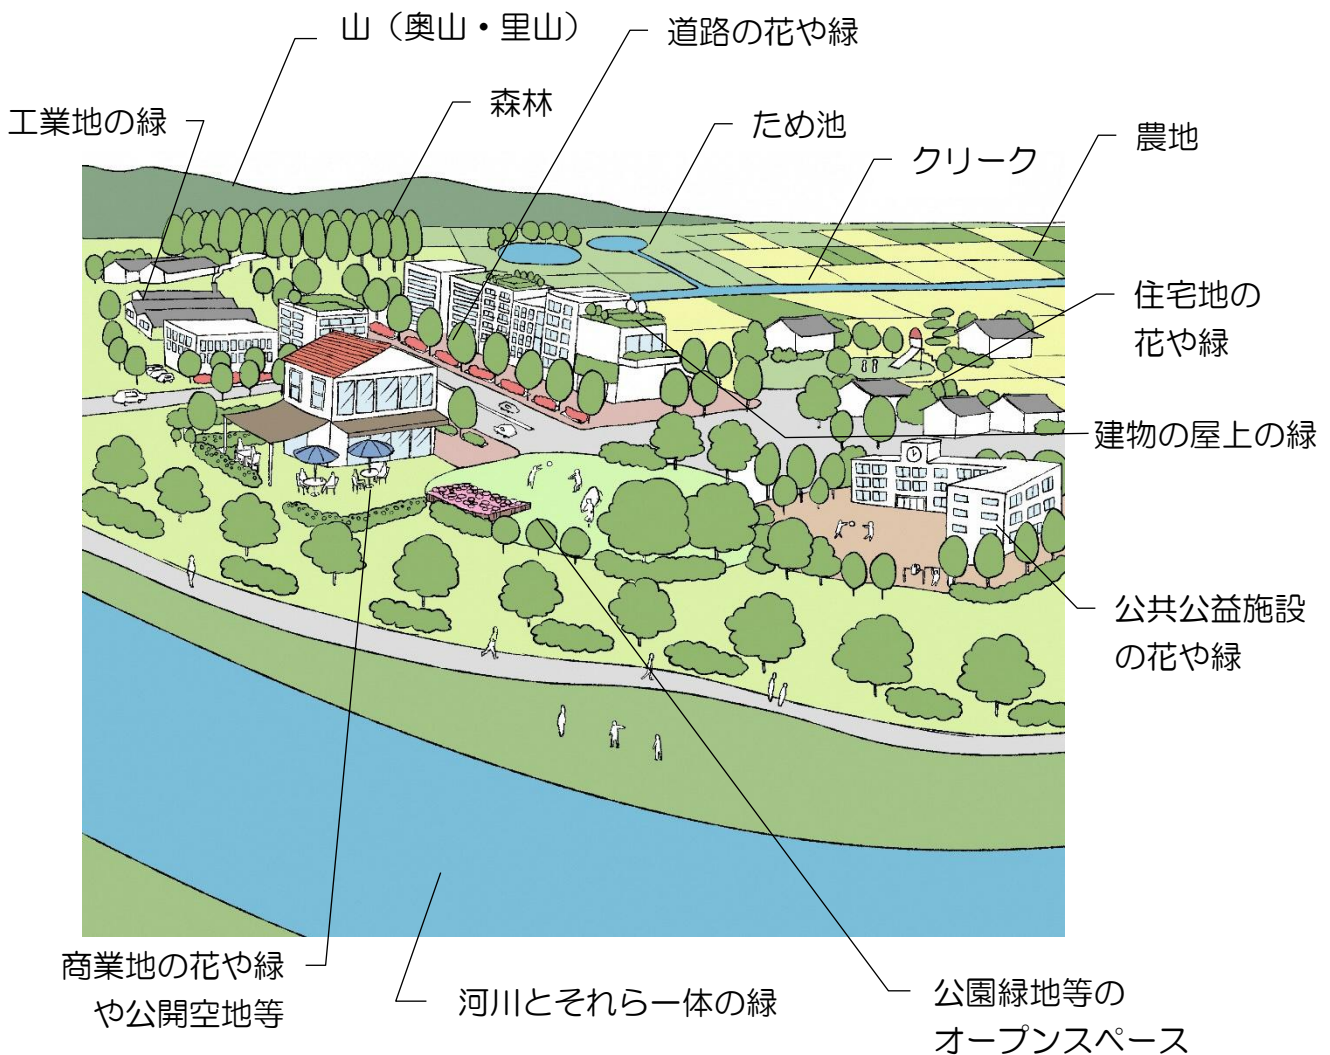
山（奥山・里山）

道路の花や緑

工業地の緑

森林

ため池

クリーク

農地

住宅地の花や緑

建物の屋上の緑

公共公益施設の花や緑

商業地の花や緑や公開空地等

河川とそれら一体の緑

公園緑地等のオープンスペース